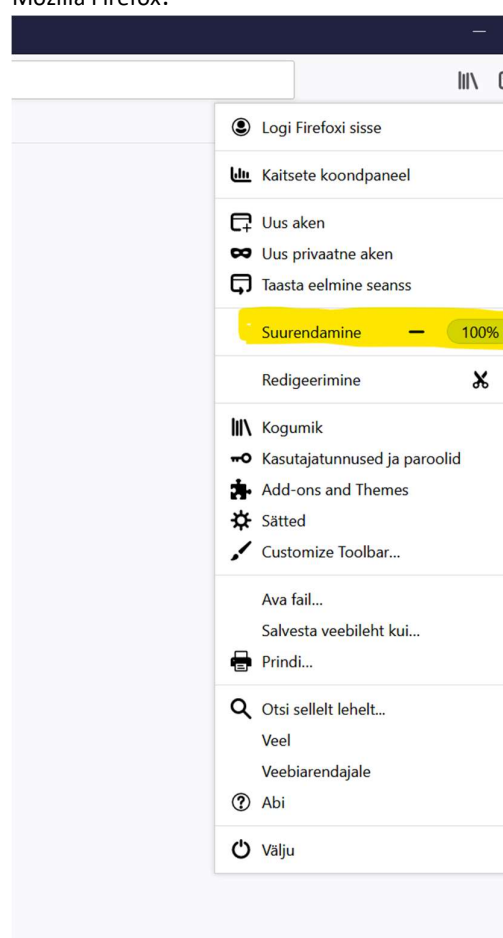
Mozilla Firefox:

Logi Firefoxi sisse

Kaitsete koondpaneel

Uus aken
Uus privaatne aken
Taasta eelmine seanss

Suurendamine — 100%

Redigeerimine

Kogumik
Kasutajatunnused ja paroolid
Add-ons and Themes
Sätted
Customize Toolbar...

Ava fail...
Salvesta veebileht kui...
Prindi...

Otsi sellelt lehelt...
Veel
Veebiarendajale
Abi

Välju